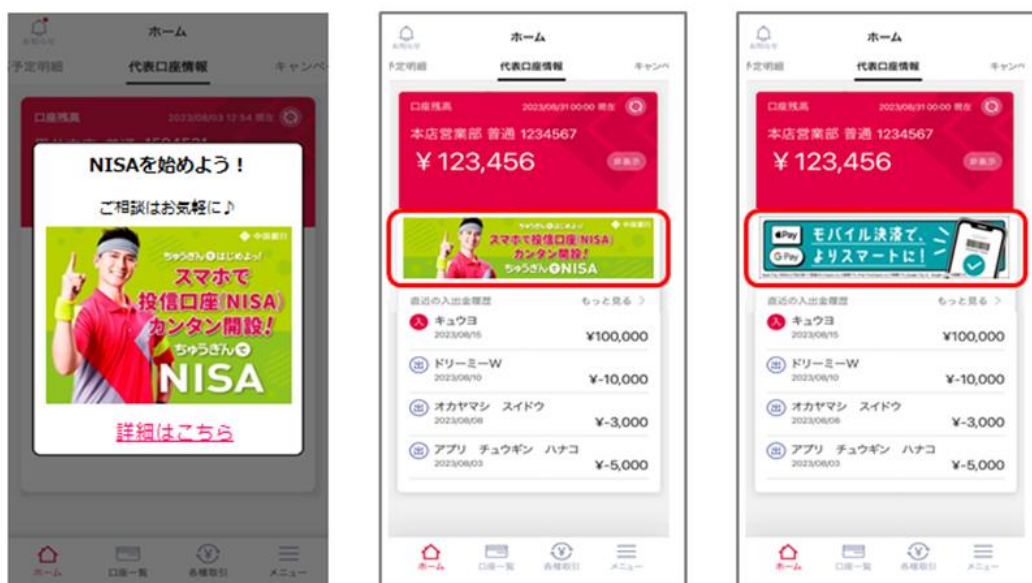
ホーム
予定明細 代表口座情報 キャンペ
口座残高 2023/08/03 12:54 現在
NISAを始めよう！
ご相談はお気軽に♪
中国銀行
ちゅうぎんではじめよっ!
スマホで投信口座(NISA)カンタン開設！
ちゅうぎんでNISA
詳細はこちら
ホーム 口座一覧 各種取引 メニュー

ホーム
予定明細 代表口座情報 キャンペ
口座残高 2023/08/31 00:00 現在
本店営業部 普通 1234567
¥123,456
非表示
ちゅうぎんではじめよっ! 中国銀行
スマホで投信口座(NISA)カンタン開設!
ちゅうぎんでNISA
直近の入出金履歴 もっと見る >
入 キュウヨ 2023/08/15 ¥100,000
出 ドリーミーW 2023/08/10 ¥-10,000
出 オカヤマシ スイドウ 2023/08/08 ¥-3,000
出 アプリ チュウギン ハナコ 2023/08/03 ¥-5,000
ホーム 口座一覧 各種取引 メニュー

ホーム
予定明細 代表口座情報 キャンペ
口座残高 2023/08/31 00:00 現在
本店営業部 普通 1234567
¥123,456
非表示
Pay G Pay モバイル決済で、よりスマートに！
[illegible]
直近の入出金履歴 もっと見る >
入 キュウヨ 2023/08/15 ¥100,000
出 ドリーミーW 2023/08/10 ¥-10,000
出 オカヤマシ スイドウ 2023/08/08 ¥-3,000
出 アプリ チュウギン ハナコ 2023/08/03 ¥-5,000
ホーム 口座一覧 各種取引 メニュー